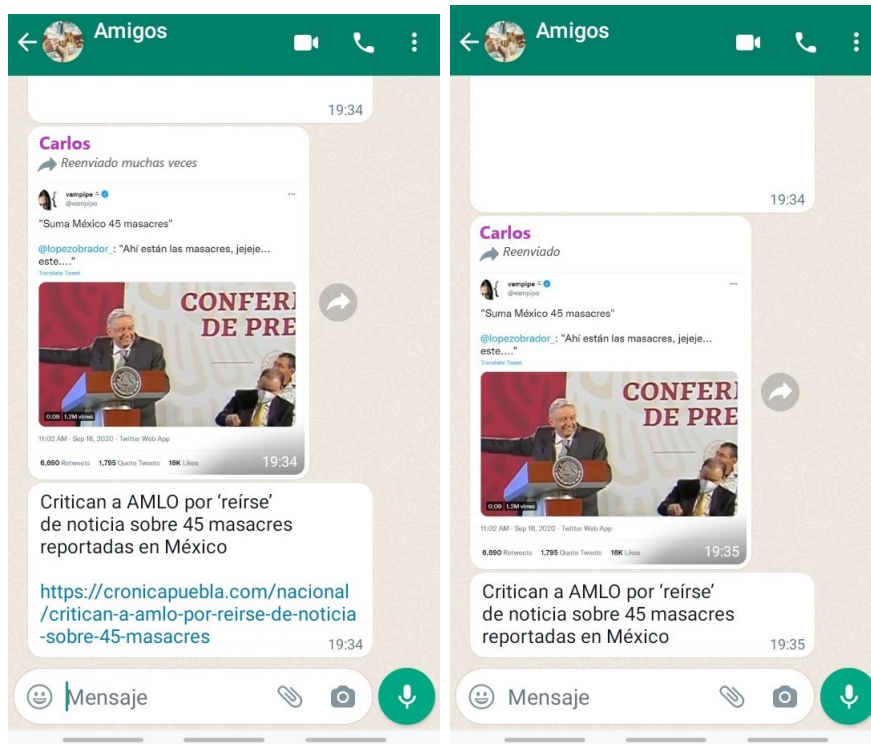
Amigos

19:34

Carlos
Reenviado muchas veces

vampipe
@vampipe

"Suma México 45 masacres"

@lopezobrador_: "Ahí están las masacres, jejeje... este...."
Translate Tweet

CONFER
DE PRE

0:09 1.3M views

11:02 AM · Sep 18, 2020 · Twitter Web App

6,690 Retweets 1,795 Quote Tweets 16K Likes

19:34

Critican a AMLO por 'reírse' de noticia sobre 45 masacres reportadas en México

https://cronicapuebla.com/nacional/critican-a-amlo-por-reirse-de-noticia-sobre-45-masacres

19:34

Mensaje

Amigos

19:34

Carlos
Reenviado

vampipe
@vampipe

"Suma México 45 masacres"

@lopezobrador_: "Ahí están las masacres, jejeje... este...."
Translate Tweet

CONFER
DE PRE

0:09 1.3M views

11:02 AM · Sep 18, 2020 · Twitter Web App

6,690 Retweets 1,795 Quote Tweets 16K Likes

19:35

Critican a AMLO por 'reírse' de noticia sobre 45 masacres reportadas en México

19:35

Mensaje